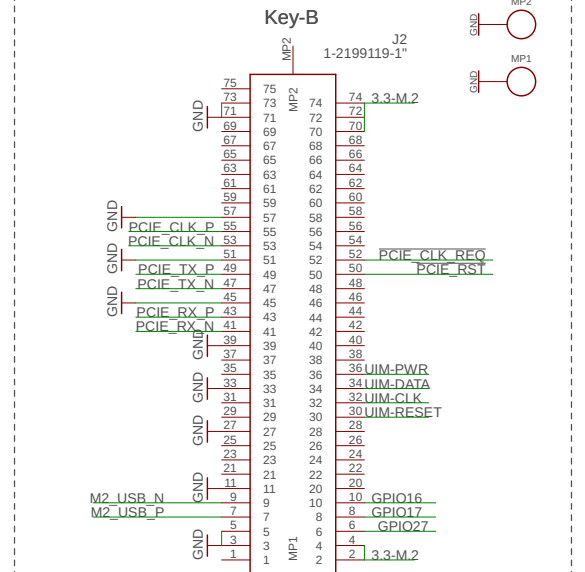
Key-B

MP2
J2
1-2199119-1"

MP2
GND
MP1
GND

75 73 71 69 67 65 63 61 59 57 55 53 51 49 47 45 43 41 39 37 35 33 31 29 27 25 23 21 11 9 7 5 3 1

75 73 71 69 67 65 63 61 59 57 55 53 51 49 47 45 43 41 39 37 35 33 31 29 27 25 23 21 11 9 7 5 3 1

MP2
74 72 70 68 66 64 62 60 58 56 54 52 50 48 46 44 42 40 38 36 34 32 30 28 26 24 22 20 10 8 6 4 2
MP1

74 72 70 68 66 64 62 60 58 56 54 52 50 48 46 44 42 40 38 36 34 32 30 28 26 24 22 20 10 8 6 4 2

3.3-M.2
GND
GND
PCIE_CLK_P
PCIE_CLK_N
GND
PCIE_TX_P
PCIE_TX_N
GND
PCIE_RX_P
PCIE_RX_N
GND
GND
GND
GND
M2_USB_N
M2_USB_P
GND

PCIE_CLK_REQ
PCIE_RST
UIM-PWR
UIM-DATA
UIM-CLK
UIM-RESET
GPIO16
GPIO17
GPIO27
3.3-M.2